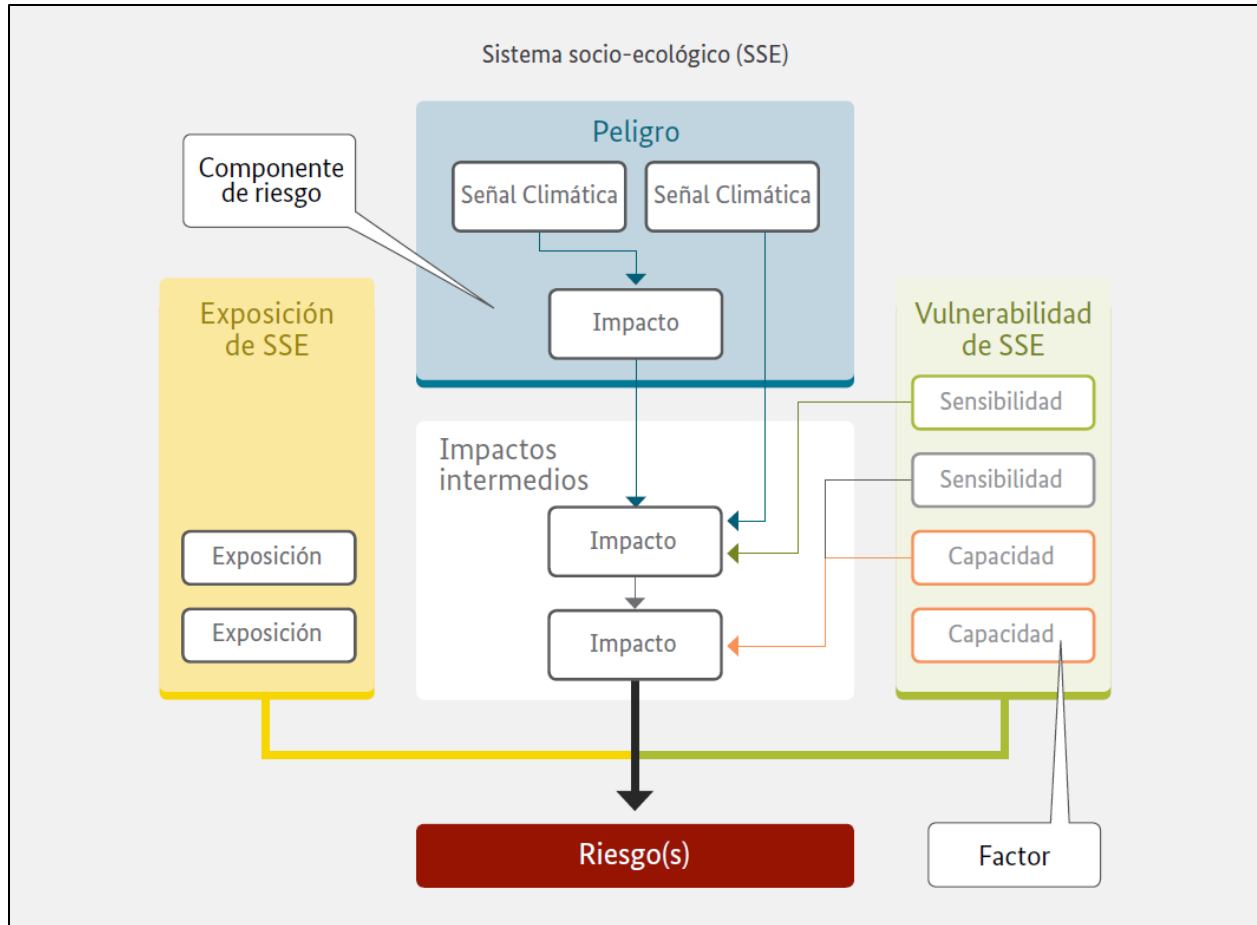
Sistema socio-ecológico (SSE)

Componente de riesgo

Peligro

Señal Climática

Señal Climática

Impacto

Exposición de SSE

Exposición

Exposición

Impactos intermedios

Impacto

Impacto

Vulnerabilidad de SSE

Sensibilidad

Sensibilidad

Capacidad

Capacidad

Riesgo(s)

Factor